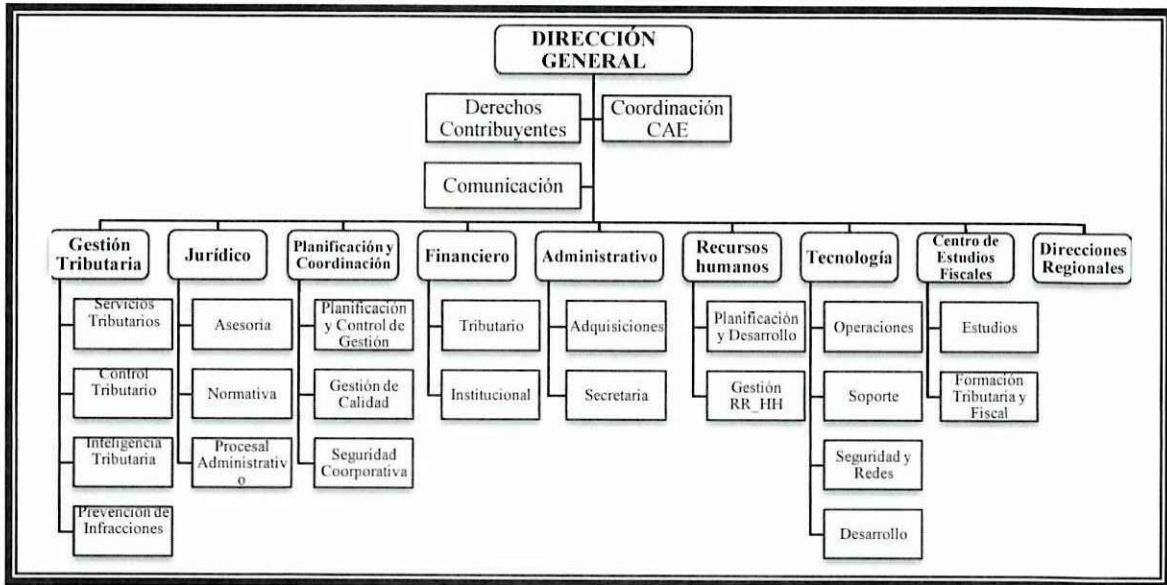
DIRECCIÓN GENERAL

Derechos Contribuyentes

Coordinación CAE

Comunicación

Gestión Tributaria

Servicios Tributarios

Control Tributario

Inteligencia Tributaria

Prevención de Infracciones

Jurídico

Asesoria

Normativa

Procesal Administrativ o

Planificación y Coordinación

Planificación y Control de Gestión

Gestión de Calidad

Seguridad Coorporativa

Financiero

Tributario

Institucional

Administrativo

Adquisiciones

Secretaria

Recursos humanos

Planificación y Desarrollo

Gestión RR_HH

Tecnología

Operaciones

Soporte

Seguridad y Redes

Desarrollo

Centro de Estudios Fiscales

Estudios

Formación Tributaria y Fiscal

Direcciones Regionales